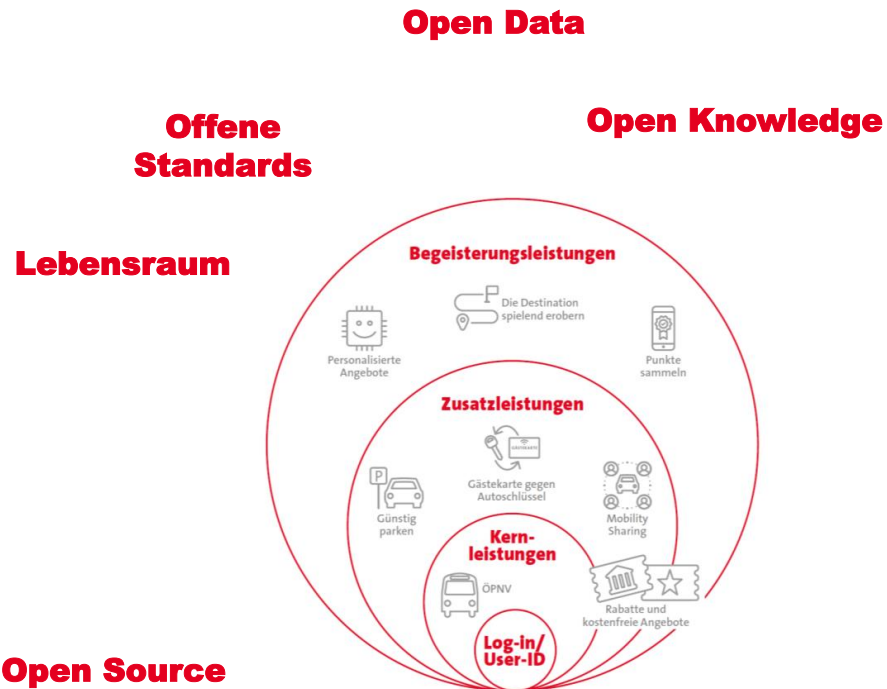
Open Data

Offene Standards

Open Knowledge

Lebensraum

Begeisterungsleistungen

Die Destination spielend erobern

Personalisierte Angebote

Punkte sammeln

Zusatzleistungen

GÄSTEKARTE

Gästekarte gegen Autoschlüssel

P

Günstig parken

Mobility Sharing

Kernleistungen

ÖPNV

Rabatte und kostenfreie Angebote

Log-in/ User-ID

Open Source